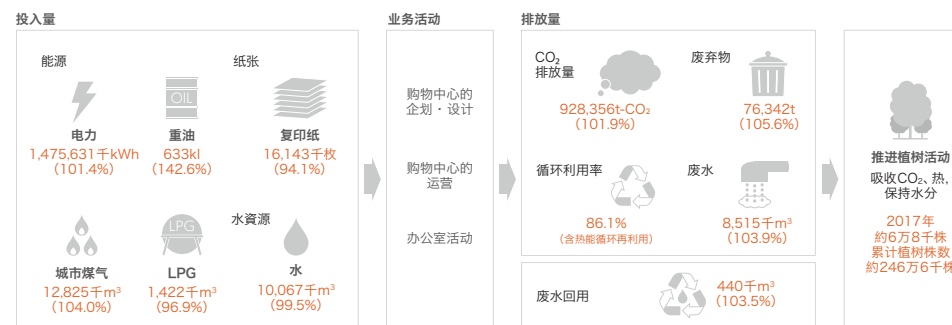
投入量

能源

电力
1,475,631千kWh
（101.4%）

OIL
重油
633kl
（142.6%）

纸张

复印纸
16,143千枚
（94.1%）

城市煤气
12,825千$m^3$
（104.0%）

LPG
LPG
1,422千$m^3$
（96.9%）

水资源

水
10,067千$m^3$
（99.5%）

业务活动

购物中心的企划・设计

购物中心的运营

办公室活动

排放量

$CO_2$排放量
928,356t-$CO_2$
（101.9%）

废弃物
76,342t
（105.6%）

循环利用率
86.1%
（含热能循环再利用）

废水
8,515千$m^3$
（103.9%）

废水回用
440千$m^3$
（103.5%）

推进植树活动
吸收$CO_2$、热，保持水分

2017年
约6万8千株
累计植树株数
约246万6千株